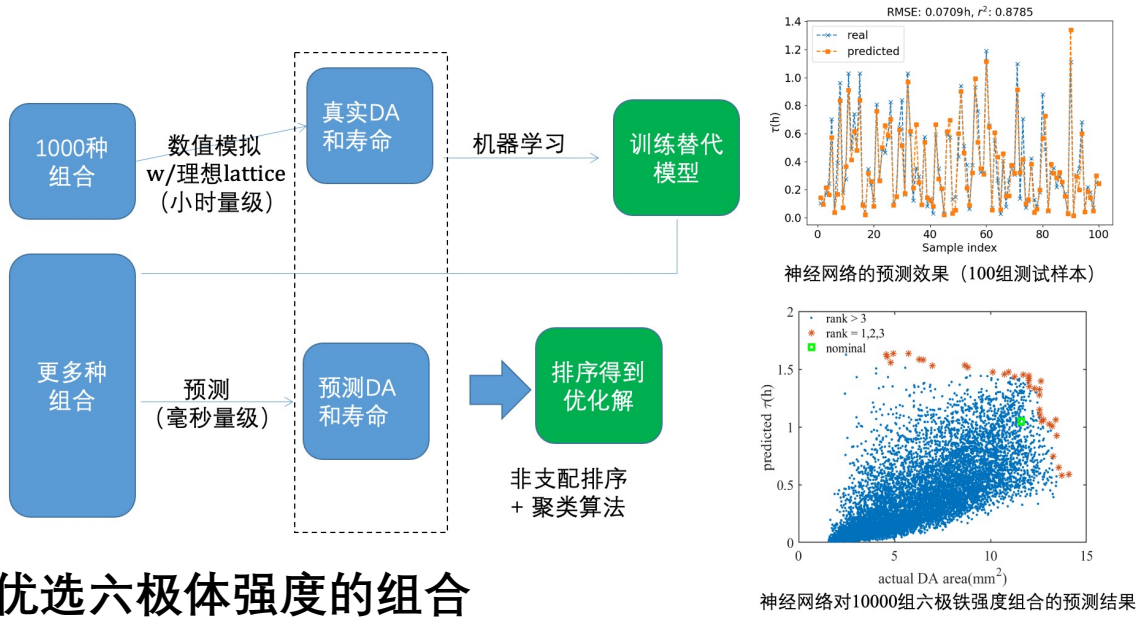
1000种组合

数值模拟 w/理想lattice (小时量级)

真实DA和寿命

机器学习

训练替代模型

更多种组合

预测 (毫秒量级)

预测DA和寿命

排序得到优化解

非支配排序 + 聚类算法

优选六极体强度的组合

RMSE: 0.0709h, $r^2$: 0.8785

real
predicted

τ(h)

1.4
1.2
1.0
0.8
0.6
0.4
0.2
0.0

0 20 40 60 80 100

Sample index

神经网络的预测效果（100组测试样本）

rank > 3
rank = 1,2,3
nominal

predicted τ(h)

2
1.5
1
0.5
0

0 5 10 15

actual DA area(mm$^2$)

神经网络对10000组六极铁强度组合的预测结果